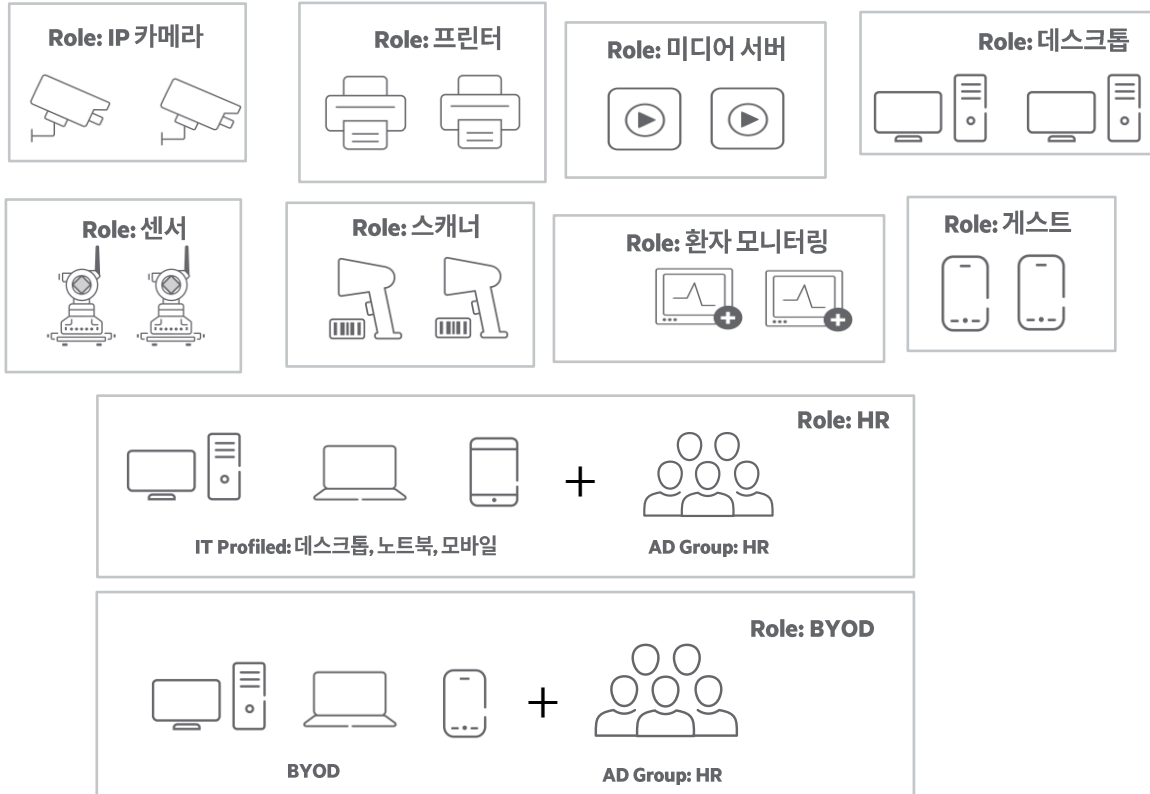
Role: IP 카메라

Role: 프린터

Role: 미디어 서버

Role: 데스크톱

Role: 센서

Role: 스캐너

Role: 환자 모니터링

Role: 게스트

Role: HR

+

IT Profiled: 데스크톱, 노트북, 모바일

AD Group: HR

Role: BYOD

+

BYOD

AD Group: HR